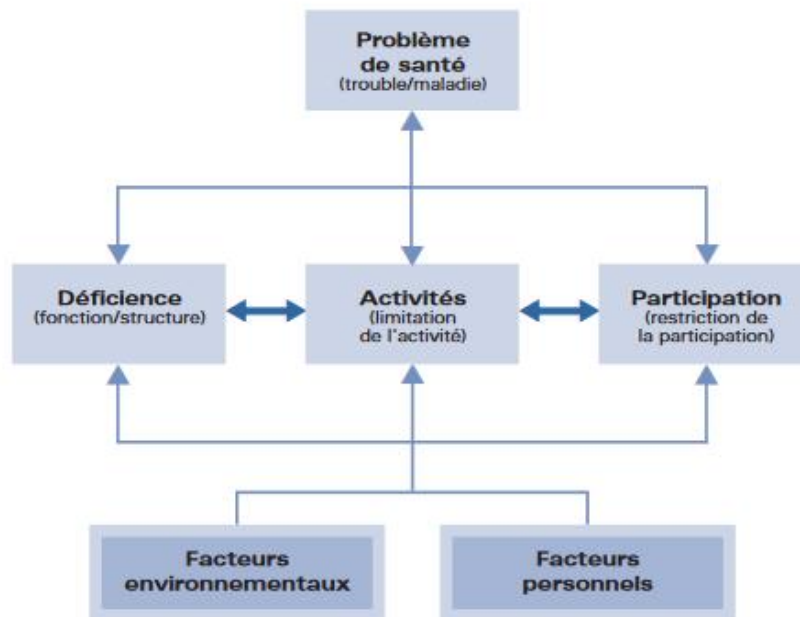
Problème de santé
(trouble/maladie)

Déficience
(fonction/structure)

Activités
(limitation de l'activité)

Participation
(restriction de la participation)

Facteurs environnementaux

Facteurs personnels